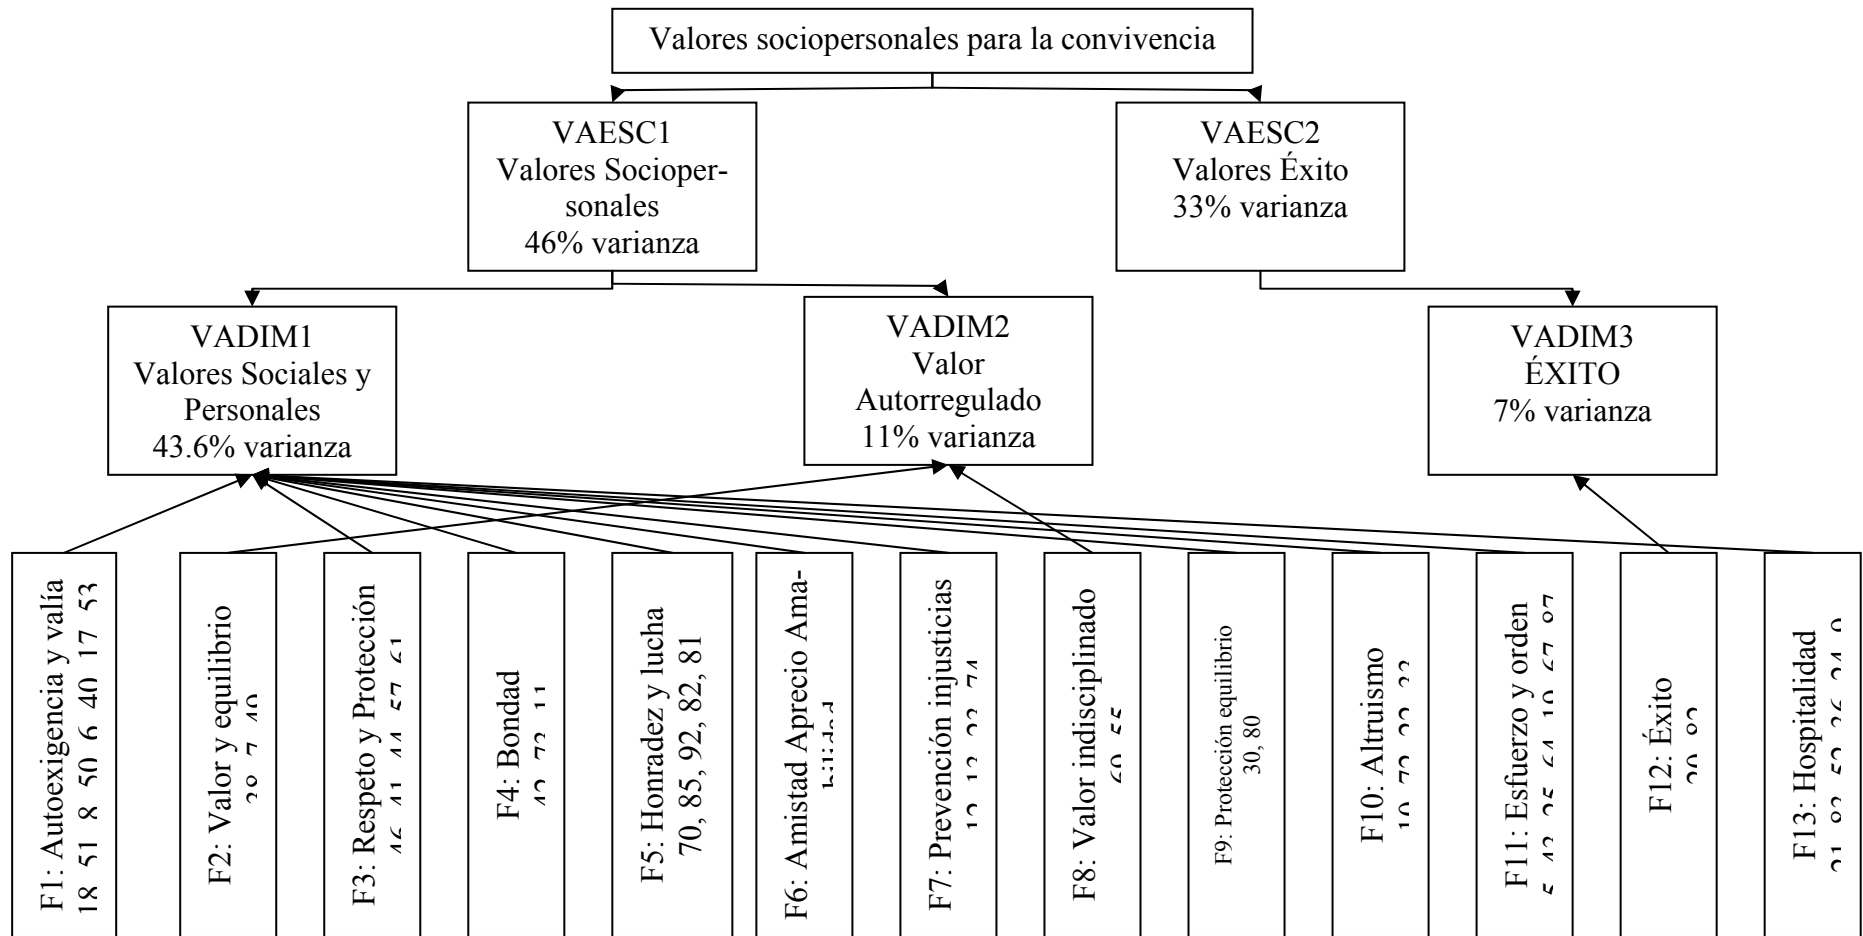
Valores sociopersonales para la convivencia

VAESC1
Valores Sociopersonales
46% varianza

VAESC2
Valores Éxito
33% varianza

VADIM1
Valores Sociales y Personales
43.6% varianza

VADIM2
Valor
Autorregulado
11% varianza

VADIM3
ÉXITO
7% varianza

F1: Autoexigencia y valía
18, 51, 8, 50, 6, 40, 17, 53

F2: Valor y equilibrio
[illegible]

F3: Respeto y Protección
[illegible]

F4: Bondad
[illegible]

F5: Honradez y lucha
70, 85, 92, 82, 81

F6: Amistad Aprecio Ama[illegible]

F7: Prevención injusticias
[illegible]

F8: Valor indisciplinado
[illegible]

F9: Protección equilibrio
30, 80

F10: Altruismo
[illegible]

F11: Esfuerzo y orden
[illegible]

F12: Éxito
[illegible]

F13: Hospitalidad
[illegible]